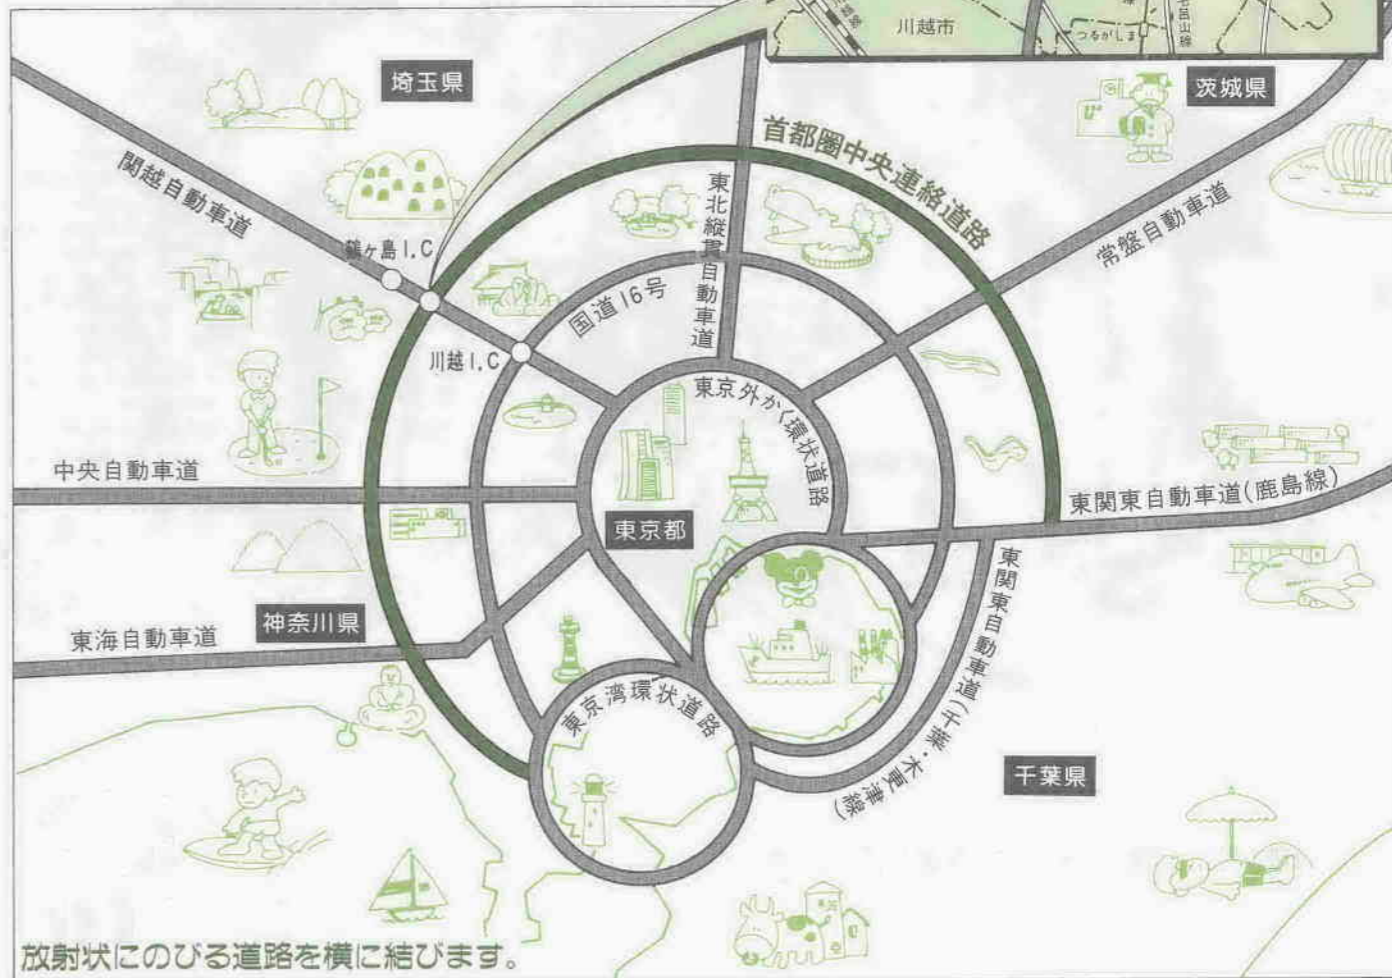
川越市

つるがしま

埼玉県

茨城県

首都圏中央連絡道路

関越自動車道

東北縦貫自動車道

常盤自動車道

鶴ヶ島I.C

国道16号

川越I.C

東京外かく環状道路

中央自動車道

東京都

東関東自動車道(鹿島線)

東関東自動車道(千葉・木更津線)

神奈川県

東海自動車道

東京湾環状道路

千葉県

放射状にのびる道路を横に結びます。